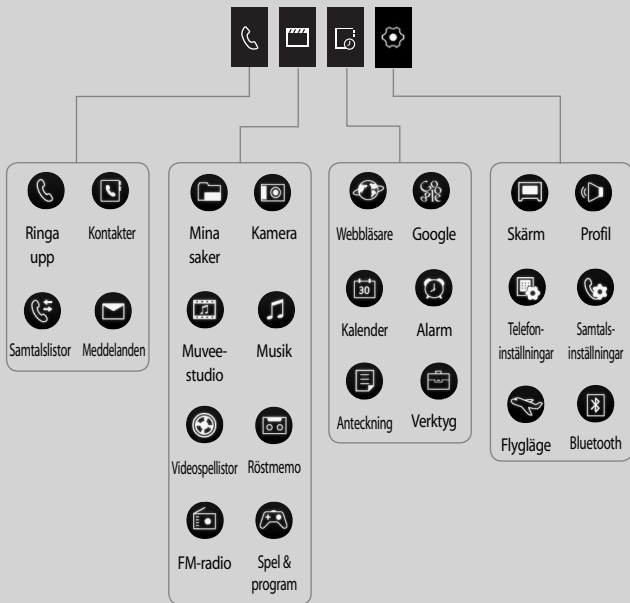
Ringa upp

Kontakter

Samtalslistor

Meddelanden

Mina saker

Kamera

Muvee-studio

Musik

Videospellistor

Röstmemo

FM-radio

Spel & program

Webbläsare

Google

30

Kalender

Alarm

Anteckning

Verktyg

Skärm

Profil

Telefon-inställningar

Samtals-inställningar

Flygläge

Bluetooth